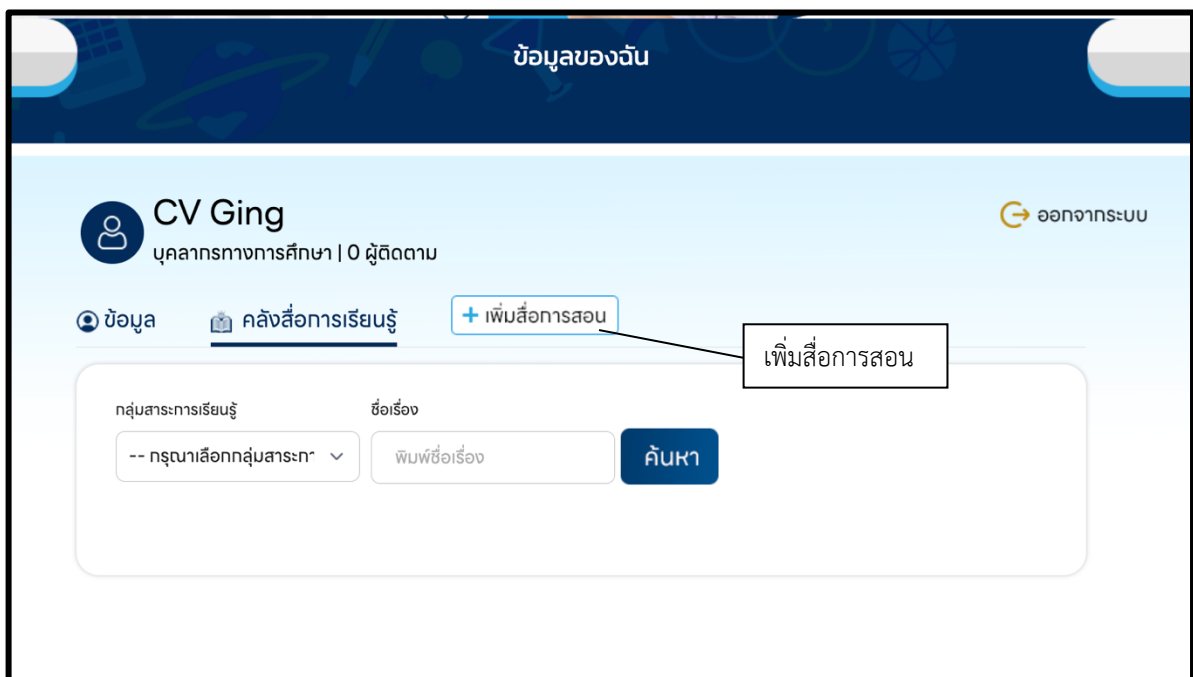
ข้อมูลของฉัน

CV Ging
บุคลากรทางการศึกษา | 0 ผู้ติดตาม

ออกจากระบบ

ข้อมูล
คลังสื่อการเรียนรู้
+ เพิ่มสื่อการสอน

เพิ่มสื่อการสอน

กลุ่มสาระการเรียนรู้
-- กรุณาเลือกกลุ่มสาระก
ชื่อเรื่อง
พิมพ์ชื่อเรื่อง
ค้นหา